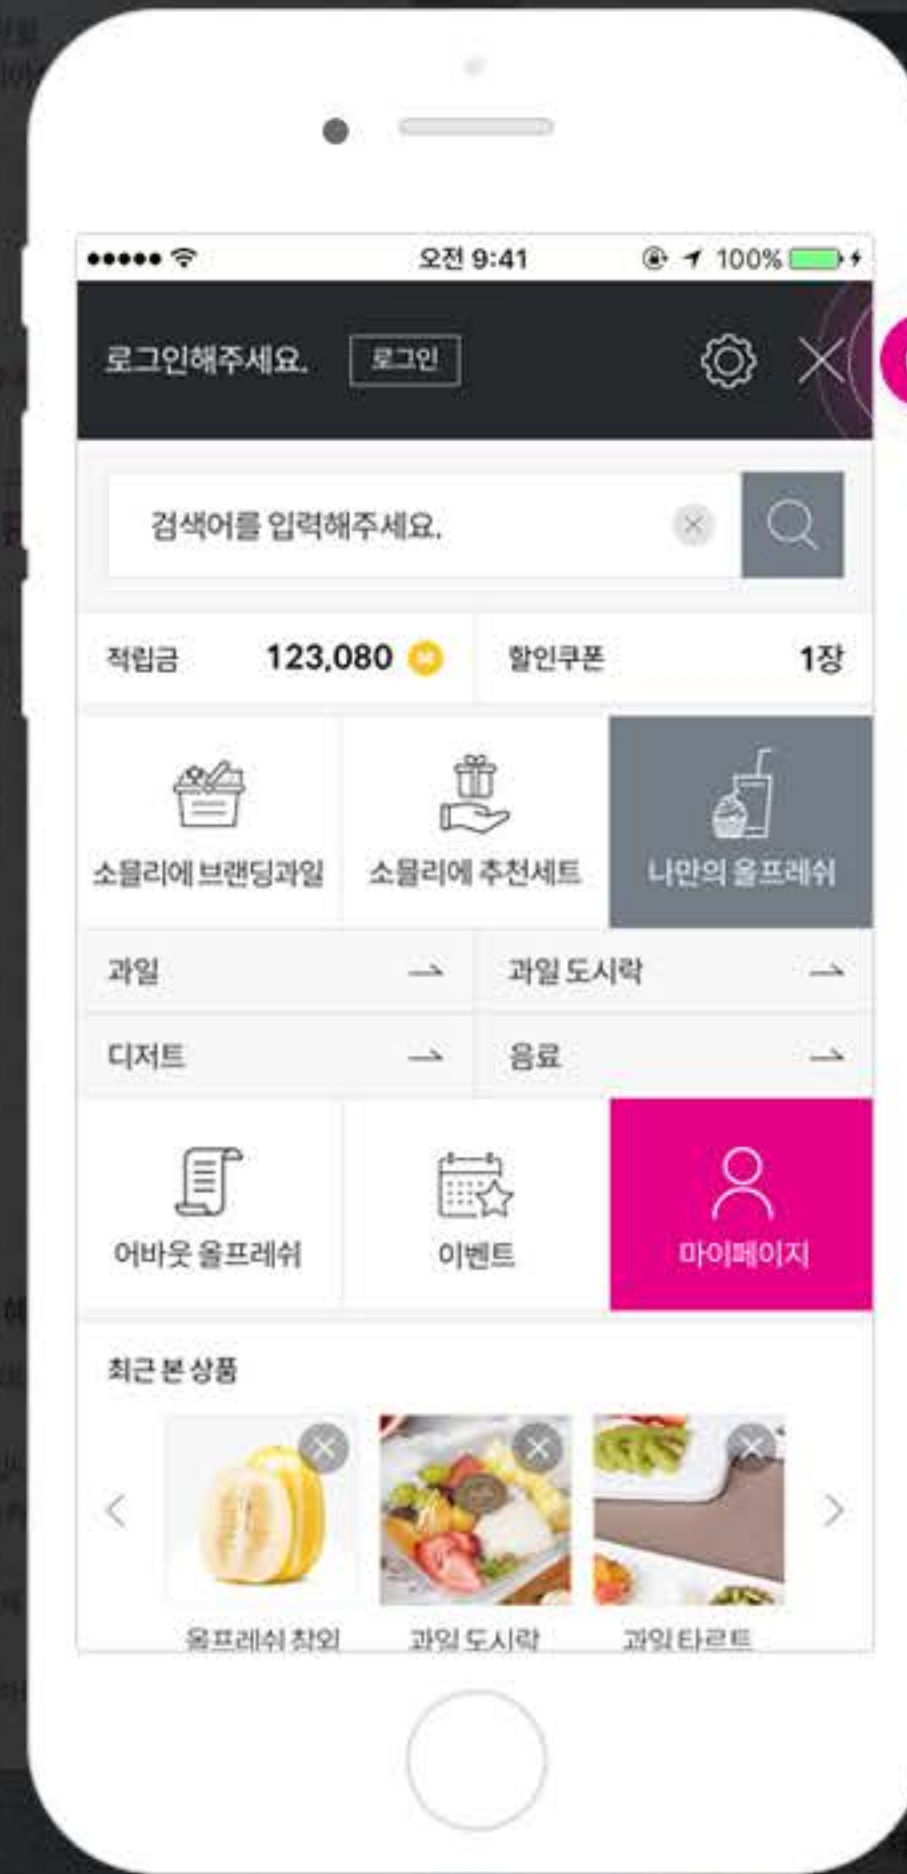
오전 9:41

100%

로그인해주세요.

로그인

검색어를 입력해주세요.

적립금

123,080

할인쿠폰

1장

소믈리에 브랜딩과일

소믈리에 추천세트

나만의 올프레쉬

과일

과일 도시락

디저트

음료

어바웃 올프레쉬

이벤트

마이페이지

최근 본 상품

올프레쉬 참외

과일 도시락

과일 타르트